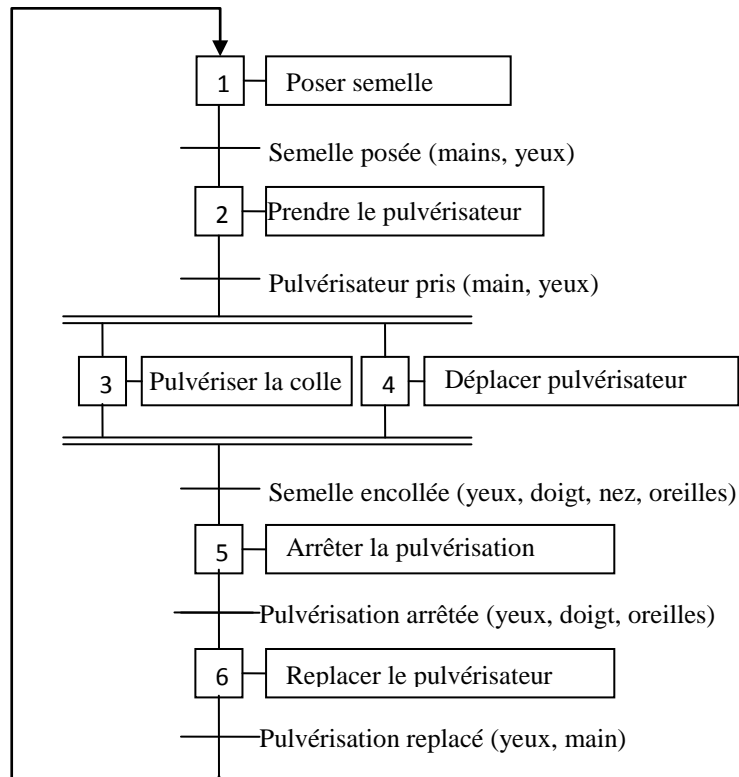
1 Poser semelle

Semelle posée (mains, yeux)

2 Prendre le pulvérisateur

Pulvérisateur pris (main, yeux)

3 Pulvériser la colle

4 Déplacer pulvérisateur

Semelle encollée (yeux, doigt, nez, oreilles)

5 Arrêter la pulvérisation

Pulvérisation arrêtée (yeux, doigt, oreilles)

6 Replacer le pulvérisateur

Pulvérisation replacé (yeux, main)